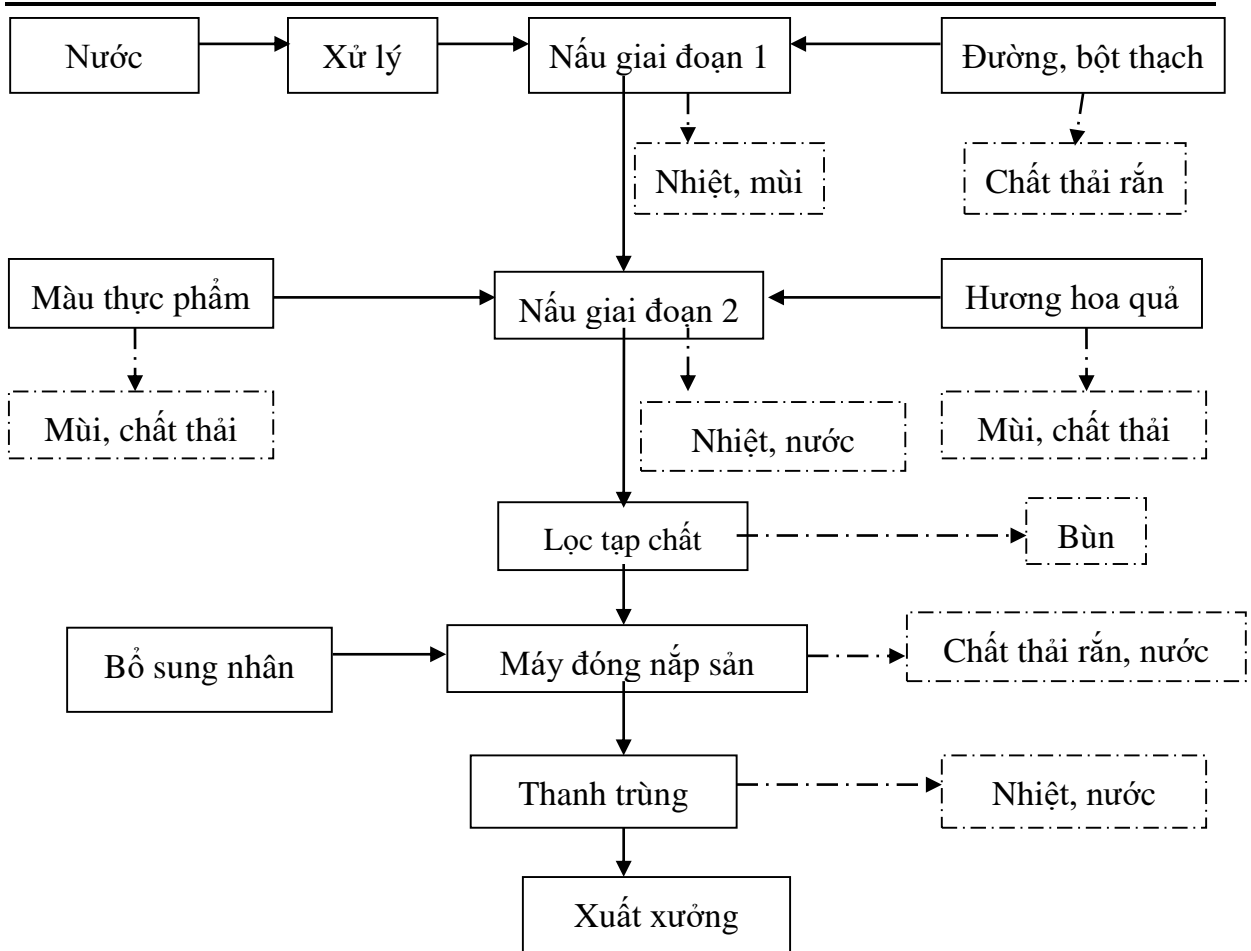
Nước
Xử lý
Nấu giai đoạn 1
Đường, bột thạch
Nhiệt, mùi
Chất thải rắn
Màu thực phẩm
Nấu giai đoạn 2
Hương hoa quả
Mùi, chất thải
Nhiệt, nước
Mùi, chất thải
Lọc tạp chất
Bùn
Bổ sung nhân
Máy đóng nắp sản
Chất thải rắn, nước
Thanh trùng
Nhiệt, nước
Xuất xưởng